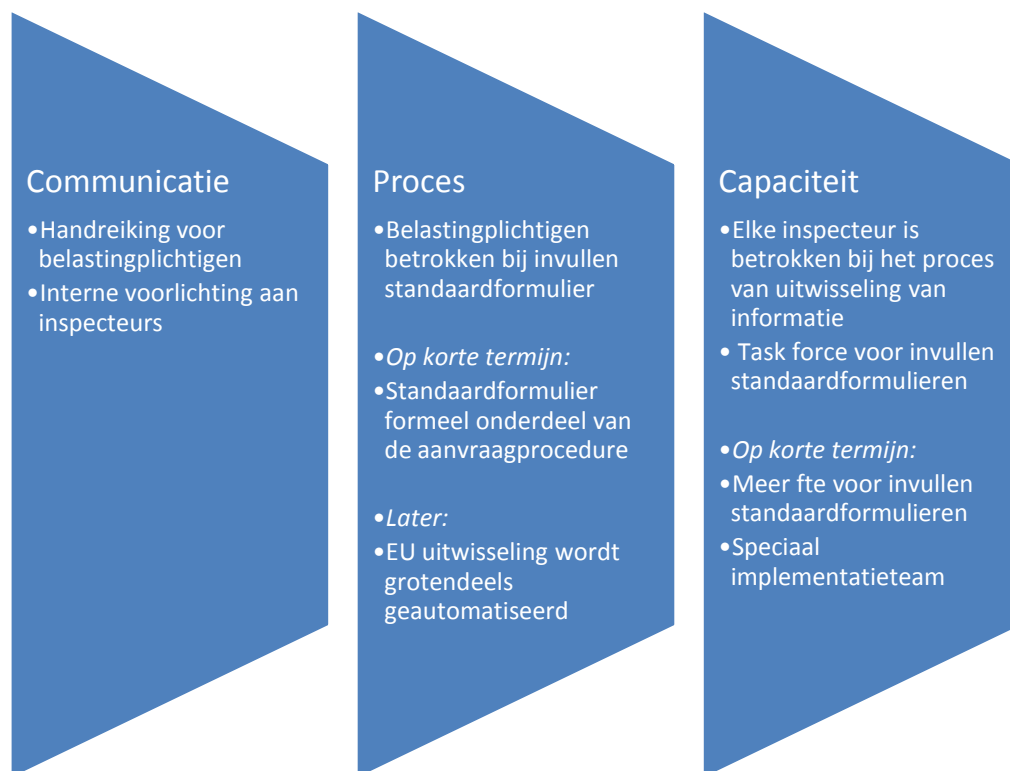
Communicatie

•Handreiking voor belastingplichtigen
•Interne voorlichting aan inspecteurs

Proces

•Belastingplichtigen betrokken bij invullen standaardformulier

•*Op korte termijn:*
•Standaardformulier formeel onderdeel van de aanvraagprocedure

•*Later:*
•EU uitwisseling wordt grotendeels geautomatiseerd

Capaciteit

•Elke inspecteur is betrokken bij het proces van uitwisseling van informatie
• Task force voor invullen standaardformulieren

•*Op korte termijn:*
•Meer fte voor invullen standaardformulieren
•Speciaal implementatieteam